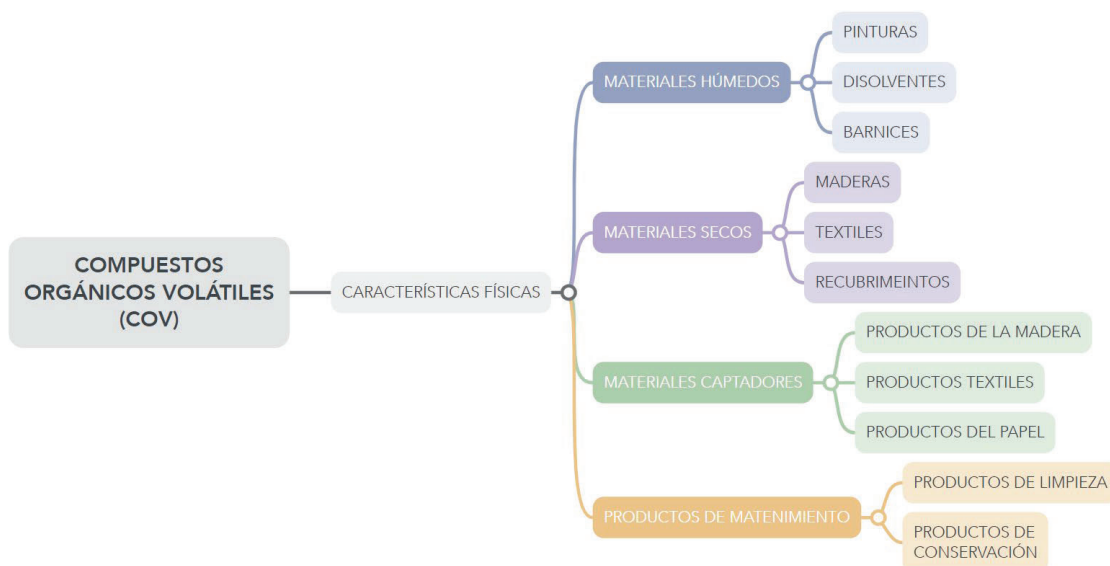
COMPUESTOS ORGÁNICOS VOLÁTILES (COV)

CARACTERÍSTICAS FÍSICAS

MATERIALES HÚMEDOS
PINTURAS
DISOLVENTES
BARNICES

MATERIALES SECOS
MADERAS
TEXTILES
RECUBRIMEINTOS

MATERIALES CAPTADORES
PRODUCTOS DE LA MADERA
PRODUCTOS TEXTILES
PRODUCTOS DEL PAPEL

PRODUCTOS DE MATENIMIENTO
PRODUCTOS DE LIMPIEZA
PRODUCTOS DE CONSERVACIÓN